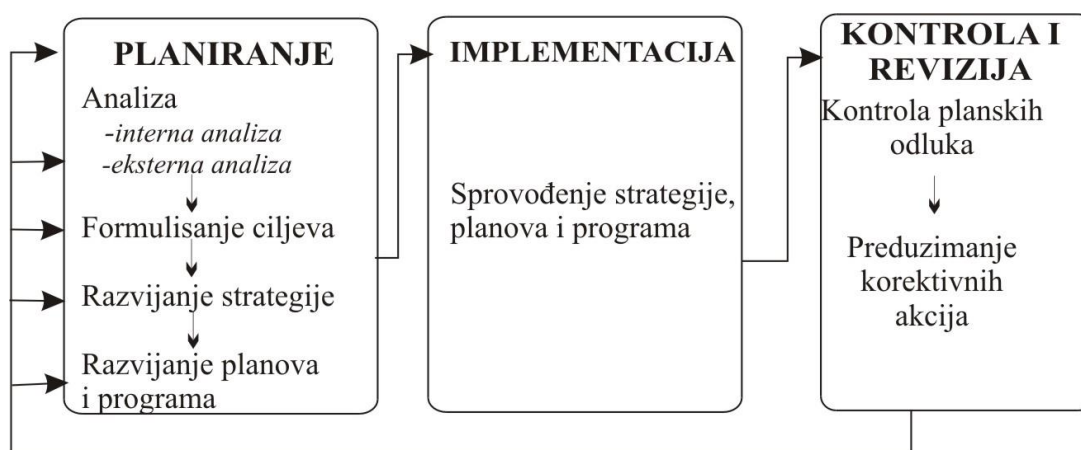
PLANIRANJE

Analiza
-interna analiza
-eksterna analiza

Formulisanje ciljeva

Razvijanje strategije

Razvijanje planova i programa

IMPLEMENTACIJA

Sprovođenje strategije, planova i programa

KONTROLA I REVIZIJA

Kontrola planskih odluka

Preduzimanje korektivnih akcija